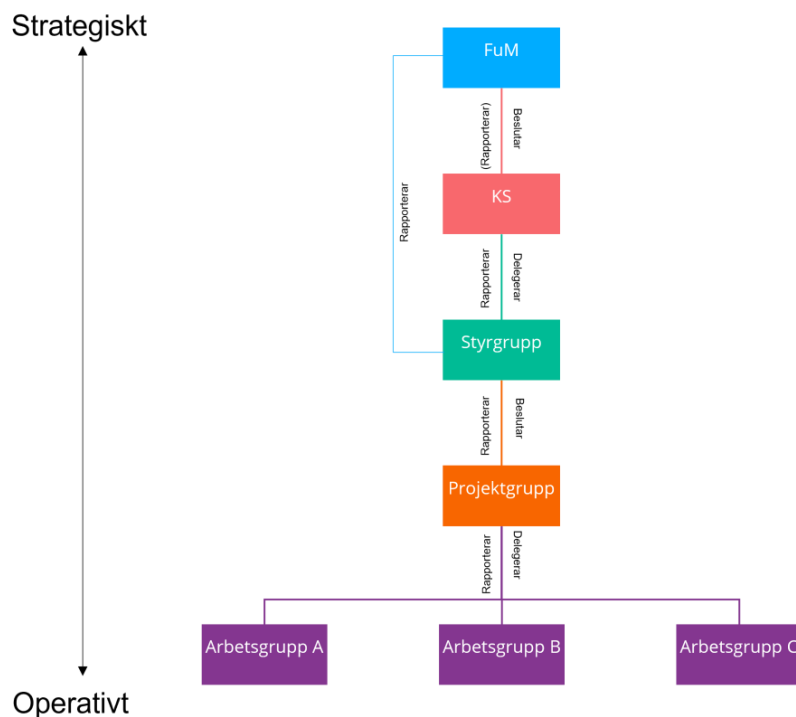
Strategiskt

FuM

Rapporterar

(Rapporterar)

Beslutar

KS

Rapporterar

Delegerar

Styrgrupp

Rapporterar

Beslutar

Projektgrupp

Rapporterar

Delegerar

Arbetsgrupp A

Arbetsgrupp B

Arbetsgrupp C

Operativt